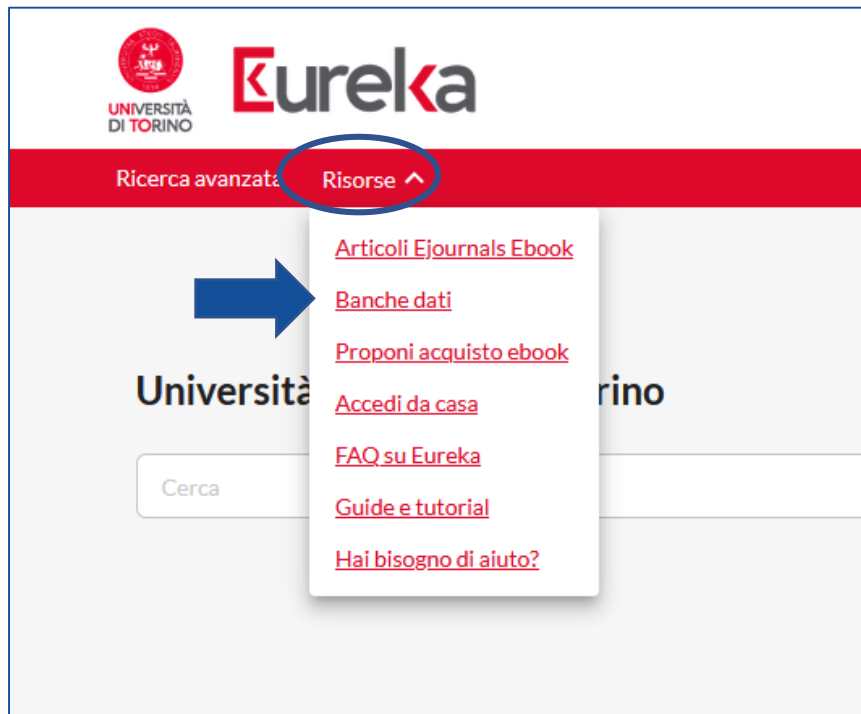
UNIVERSITÀ DI TORINO

Eureka

Ricerca avanzata

Risorse

Articoli Ejournals Ebook

Banche dati

Proponi acquisto ebook

Accedi da casa

FAQ su Eureka

Guide e tutorial

Hai bisogno di aiuto?

Università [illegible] rino

Cerca